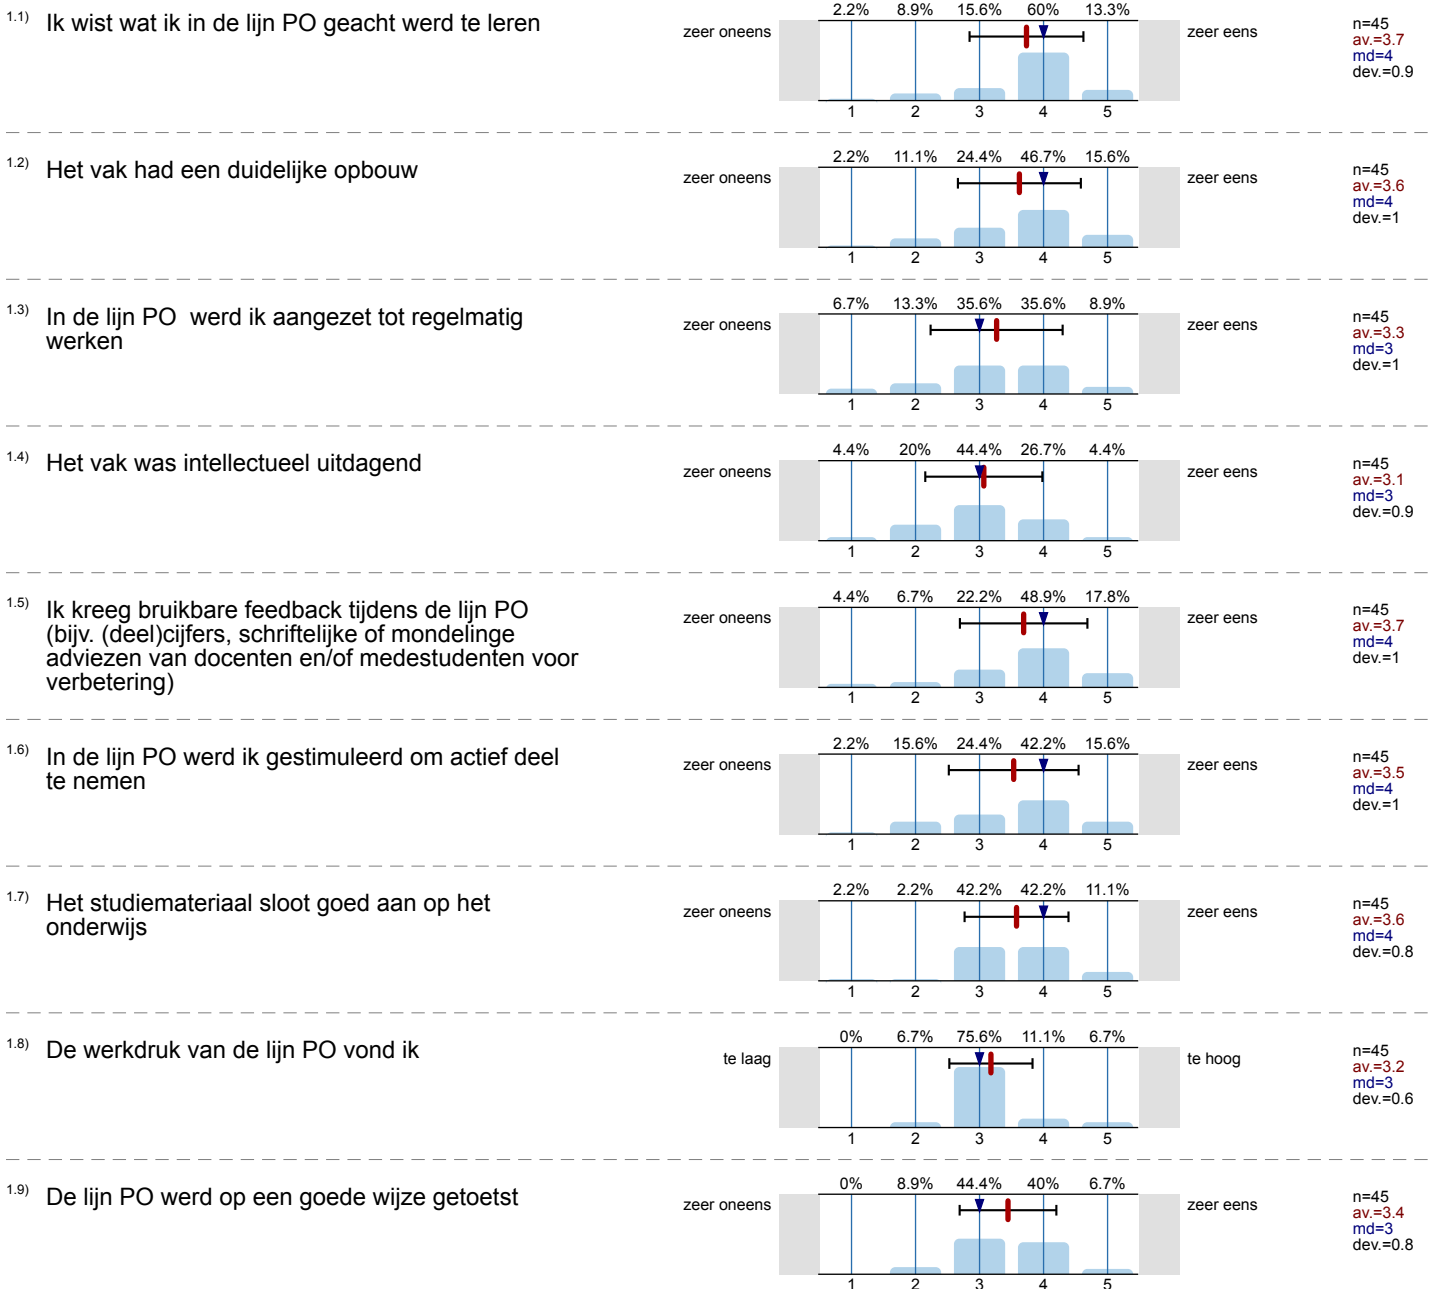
1.1) Ik wist wat ik in de lijn PO geacht werd te leren

zeer oneens
2.2% 8.9% 15.6% 60% 13.3%
1 2 3 4 5
zeer eens
n=45
av.=3.7
md=4
dev.=0.9

1.2) Het vak had een duidelijke opbouw

zeer oneens
2.2% 11.1% 24.4% 46.7% 15.6%
1 2 3 4 5
zeer eens
n=45
av.=3.6
md=4
dev.=1

1.3) In de lijn PO werd ik aangezet tot regelmatig werken

zeer oneens
6.7% 13.3% 35.6% 35.6% 8.9%
1 2 3 4 5
zeer eens
n=45
av.=3.3
md=3
dev.=1

1.4) Het vak was intellectueel uitdagend

zeer oneens
4.4% 20% 44.4% 26.7% 4.4%
1 2 3 4 5
zeer eens
n=45
av.=3.1
md=3
dev.=0.9

1.5) Ik kreeg bruikbare feedback tijdens de lijn PO (bijv. (deel)cijfers, schriftelijke of mondelinge adviezen van docenten en/of medestudenten voor verbetering)

zeer oneens
4.4% 6.7% 22.2% 48.9% 17.8%
1 2 3 4 5
zeer eens
n=45
av.=3.7
md=4
dev.=1

1.6) In de lijn PO werd ik gestimuleerd om actief deel te nemen

zeer oneens
2.2% 15.6% 24.4% 42.2% 15.6%
1 2 3 4 5
zeer eens
n=45
av.=3.5
md=4
dev.=1

1.7) Het studiemateriaal sloot goed aan op het onderwijs

zeer oneens
2.2% 2.2% 42.2% 42.2% 11.1%
1 2 3 4 5
zeer eens
n=45
av.=3.6
md=4
dev.=0.8

1.8) De werkdruk van de lijn PO vond ik

te laag
0% 6.7% 75.6% 11.1% 6.7%
1 2 3 4 5
te hoog
n=45
av.=3.2
md=3
dev.=0.6

1.9) De lijn PO werd op een goede wijze getoetst

zeer oneens
0% 8.9% 44.4% 40% 6.7%
1 2 3 4 5
zeer eens
n=45
av.=3.4
md=3
dev.=0.8